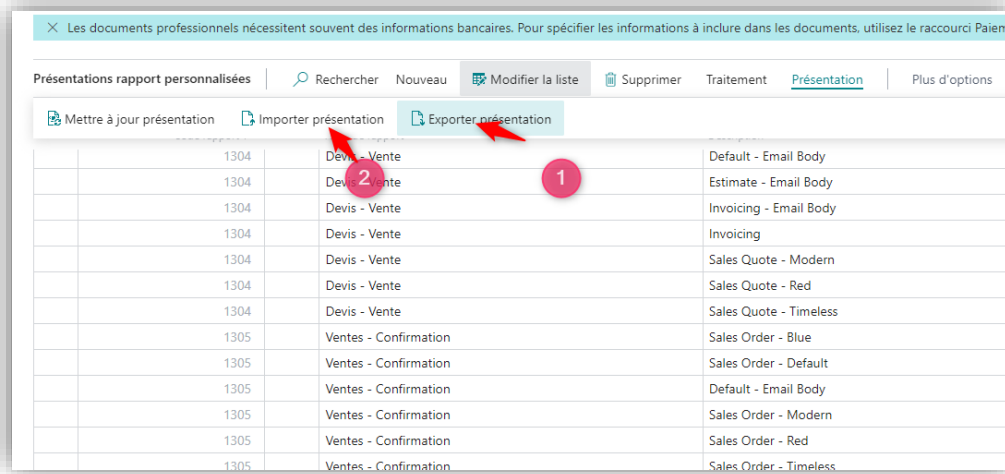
× Les documents professionnels nécessitent souvent des informations bancaires. Pour spécifier les informations à inclure dans les documents, utilisez le raccourci Paiem

Présentations rapport personnalisées | Rechercher Nouveau Modifier la liste Supprimer Traitement Présentation | Plus d'options

Mettre à jour présentation Importer présentation Exporter présentation

1

2

| 1304 | Devis - Vente | Default - Email Body |
|---|---|---|
| 1304 | Devis - Vente | Estimate - Email Body |
| 1304 | Devis - Vente | Invoicing - Email Body |
| 1304 | Devis - Vente | Invoicing |
| 1304 | Devis - Vente | Sales Quote - Modern |
| 1304 | Devis - Vente | Sales Quote - Red |
| 1304 | Devis - Vente | Sales Quote - Timeless |
| 1305 | Ventes - Confirmation | Sales Order - Blue |
| 1305 | Ventes - Confirmation | Sales Order - Default |
| 1305 | Ventes - Confirmation | Default - Email Body |
| 1305 | Ventes - Confirmation | Sales Order - Modern |
| 1305 | Ventes - Confirmation | Sales Order - Red |
| 1305 | Ventes - Confirmation | Sales Order - Timeless |